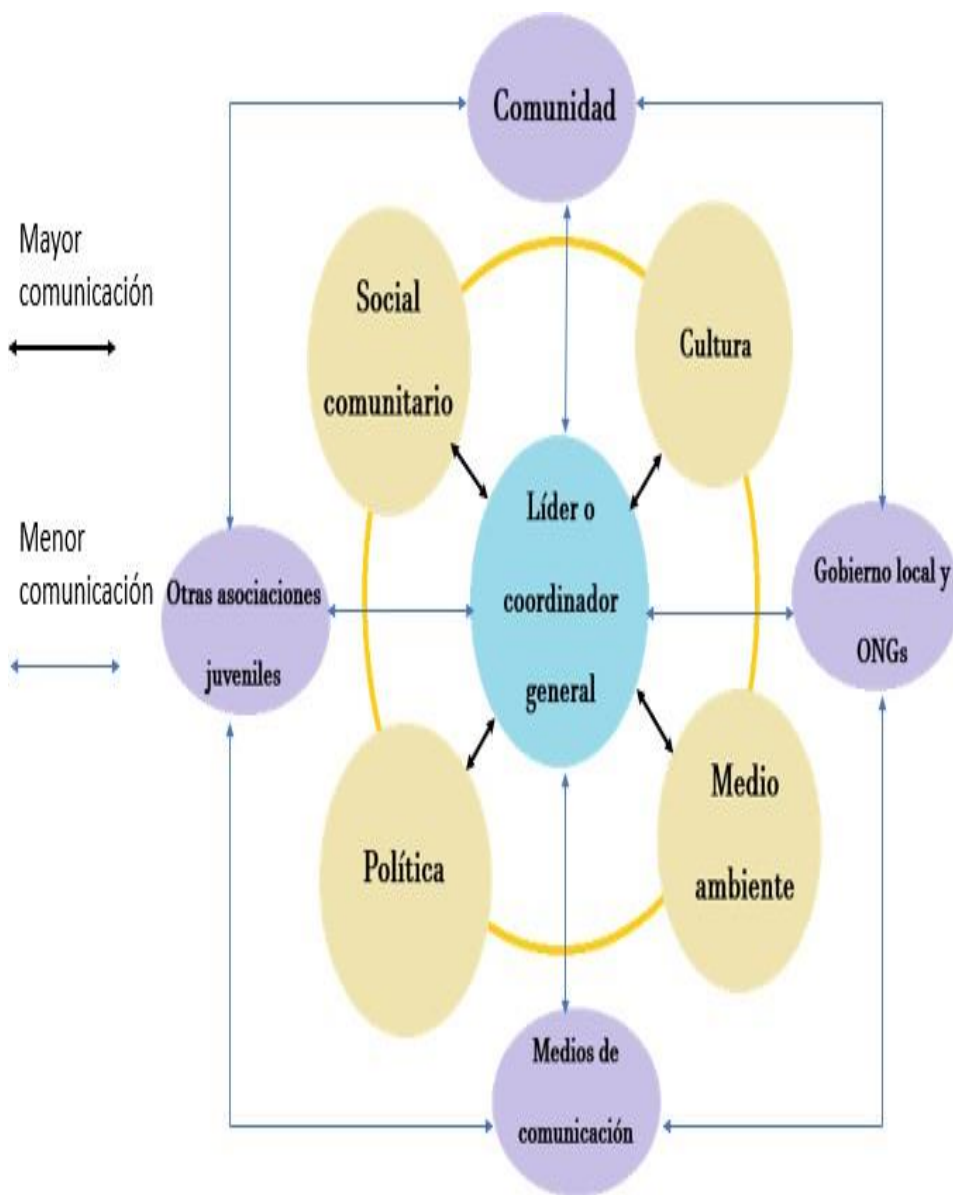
Comunidad

Mayor comunicación

Social comunitario

Cultura

Menor comunicación

Otras asociaciones juveniles

Líder o coordinador general

Gobierno local y ONGs

Política

Medio ambiente

Medios de comunicación